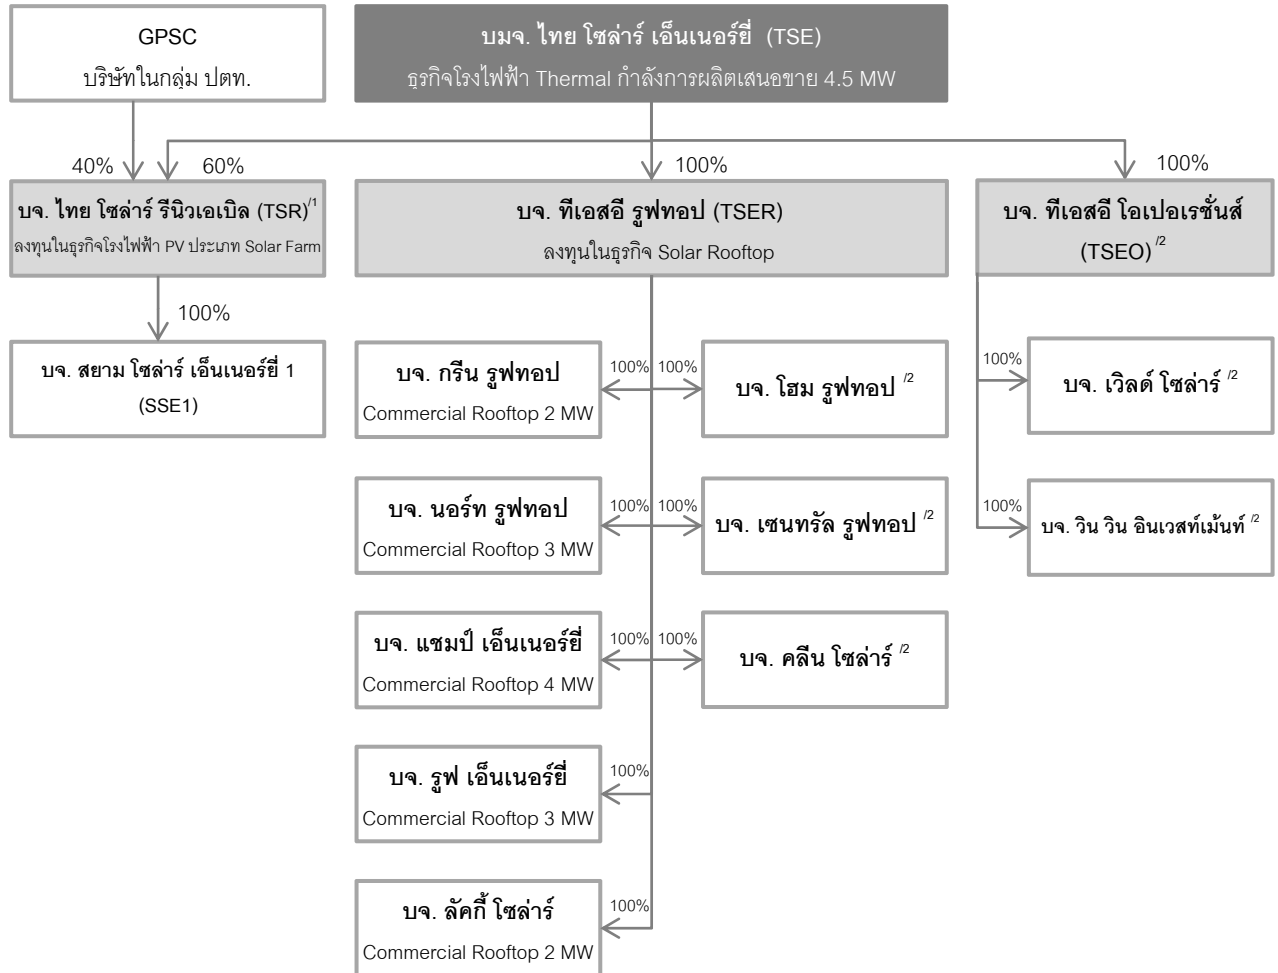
GPSC
บริษัทในกลุ่ม ปตท.

บมจ. ไทย โซล่าร์ เอ็นเนอร์ยี่ (TSE)
ธุรกิจโรงไฟฟ้า Thermal กำลังการผลิตเสนอขาย 4.5 MW

40%
60%
100%
100%

บจ. ไทย โซล่าร์ รีนิวเอเบิล (TSR)$^{/1}$
ลงทุนในธุรกิจโรงไฟฟ้า PV ประเภท Solar Farm

บจ. ทีเอสอี รูฟทอป (TSER)
ลงทุนในธุรกิจ Solar Rooftop

บจ. ทีเอสอี โอเปอเรชั่นส์ (TSEO)$^{/2}$

100%

บจ. สยาม โซล่าร์ เอ็นเนอร์ยี่ 1 (SSE1)

บจ. กรีน รูฟทอป
Commercial Rooftop 2 MW

100% 100%

บจ. โฮม รูฟทอป $^{/2}$

100%

บจ. เวิลด์ โซล่าร์ $^{/2}$

บจ. นอร์ท รูฟทอป
Commercial Rooftop 3 MW

100% 100%

บจ. เซนทรัล รูฟทอป $^{/2}$

100%

บจ. วิน วิน อินเวสท์เม้นท์ $^{/2}$

บจ. แชมป์ เอ็นเนอร์ยี่
Commercial Rooftop 4 MW

100% 100%

บจ. คลีน โซล่าร์ $^{/2}$

บจ. รูฟ เอ็นเนอร์ยี่
Commercial Rooftop 3 MW

100%

บจ. ลัคกี้ โซล่าร์
Commercial Rooftop 2 MW

100%